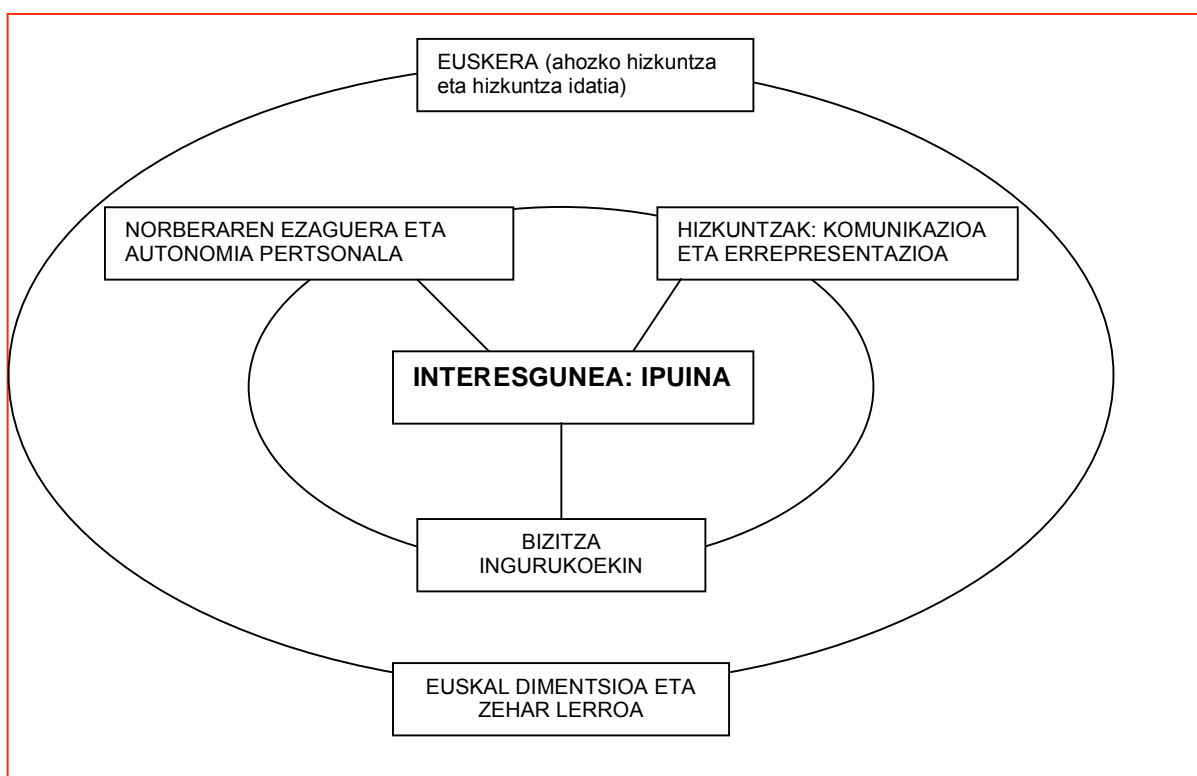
EUSKERA (ahozko hizkuntza eta hizkuntza idatia)

NORBERAREN EZAGUERA ETA AUTONOMIA PERTSONALA

HIZKUNTZAK: KOMUNIKAZIOA ETA ERREPRESENTAZIOA

INTERESGUNEA: IPUINA

BIZITZA INGURUKOEKIN

EUSKAL DIMENTSIOA ETA ZEHAR LERROA